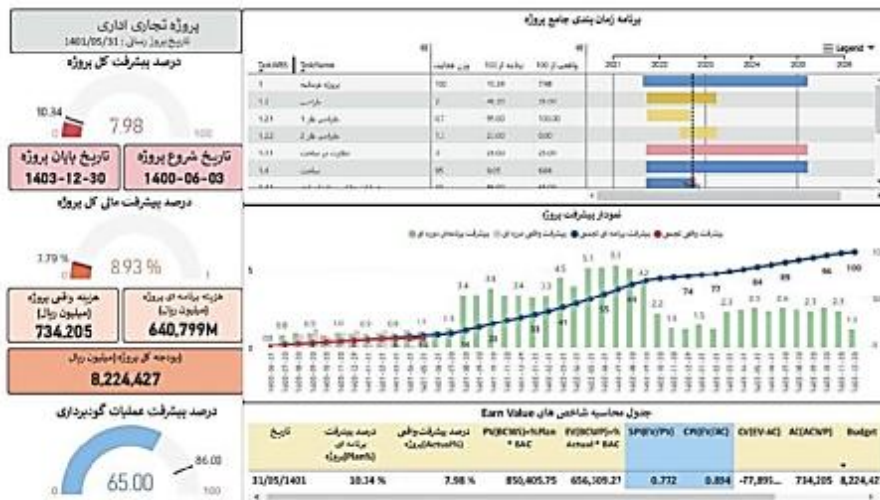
پروژه تجاری اداری
تاریخ بروز رسانی : 1401/05/31

درصد پیشرفت کل پروژه
10.34
7.98
0
100

تاریخ شروع پروژه
1400-06-03
تاریخ پایان پروژه
1403-12-30

درصد پیشرفت مالی کل پروژه
3.79 %
8.93 %
0
100

هزینه برنامه ای پروژه (میلیون ریال)
640,799M
هزینه واقعی پروژه (میلیون ریال)
734,205

بودجه کل پروژه (میلیون ریال)
8,224,427

درصد پیشرفت عملیات گودبرداری
86.00
65.00
0
100

برنامه زمان بندی جامع پروژه
Legend

| TaskWBS | TaskName | وزن فعالیت | برنامه از 100 | واقعی از 100 |
|---|---|---|---|---|
| 1 | پروژه توسعه | 100 | 10.34 | 7.98 |
| 1.1 | طراحی | 2 | 46.33 | 39.00 |
| 1.2.1 | طراحی فاز 1 | 0.7 | 99.00 | 100.00 |
| 1.2.2 | طراحی فاز 2 | 1.1 | 22.00 | 0.00 |
| 1.3.1 | نظارت بر ساخت | 2 | 18.00 | 20.00 |
| 1.4 | ساخت | 95 | 9.05 | 6.84 |

2021 2022 2023 2024 2025 2026

نمودار پیشرفت پروژه
پیشرفت واقعی تجمعی، پیشرفت برنامه ای تجمعی، پیشرفت واقعی دوره ای، پیشرفت برنامه ای دوره ای

جدول محاسبه شاخص های Earn Value

| تاریخ | درصد پیشرفت برنامه ای (Plan%) | درصد پیشرفت واقعی (Actual%) | PV(BCWS)=%Plan * BAC | EV(BCWP)=% Actual * BAC | SPI(EV/PV) | CPI(EV/AC) | CV(EV-AC) | AC(ACWP) | Budget |
|---|---|---|---|---|---|---|---|---|---|
| 31/05/1401 | 10.34 % | 7.98 % | 850,405.75 | 656,309.27 | 0.772 | 0.894 | -77,895... | 734,205 | 8,224,42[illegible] |